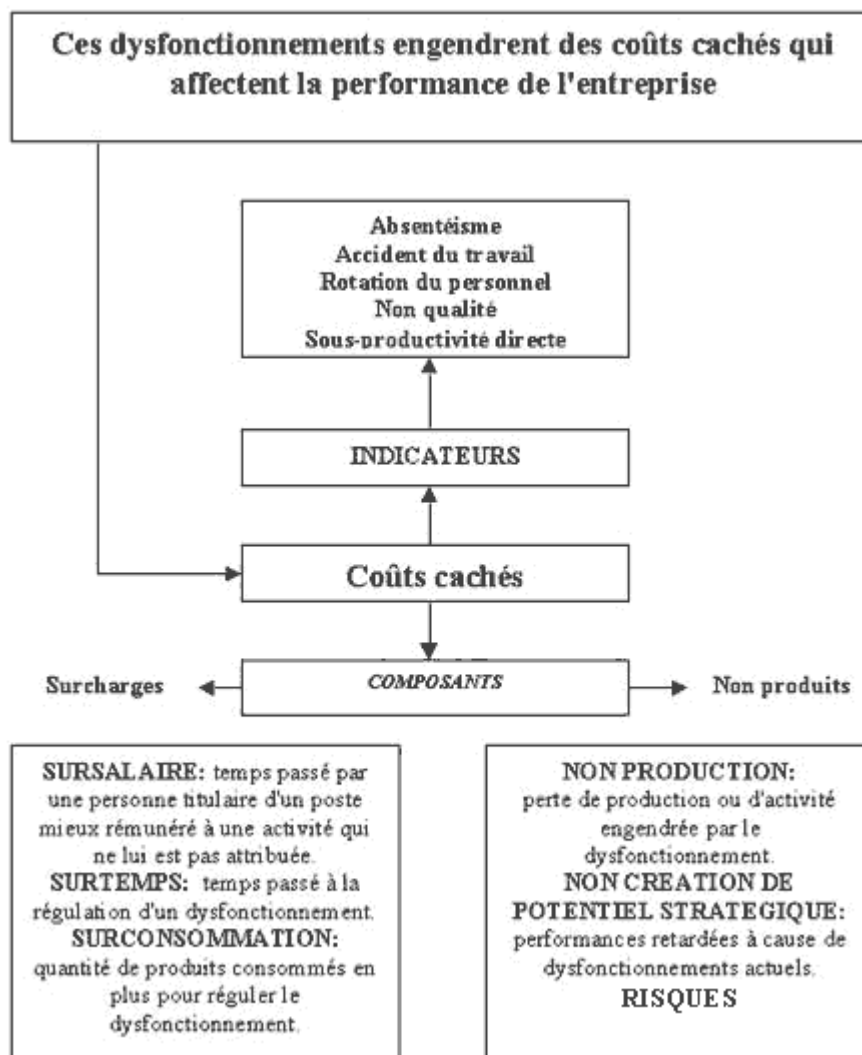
Ces dysfonctionnements engendrent des coûts cachés qui affectent la performance de l'entreprise

Absentéisme
Accident du travail
Rotation du personnel
Non qualité
Sous-productivité directe

INDICATEURS

Coûts cachés

Surcharges

COMPOSANTS

Non produits

SURSALAIRE: temps passé par une personne titulaire d'un poste mieux rémunéré à une activité qui ne lui est pas attribuée.
SURTEMPS: temps passé à la régulation d'un dysfonctionnement.
SURCONSOMMATION: quantité de produits consommés en plus pour réguler le dysfonctionnement.

NON PRODUCTION: perte de production ou d'activité engendrée par le dysfonctionnement.
NON CREATION DE POTENTIEL STRATEGIQUE: performances retardées à cause de dysfonctionnements actuels.
RISQUES